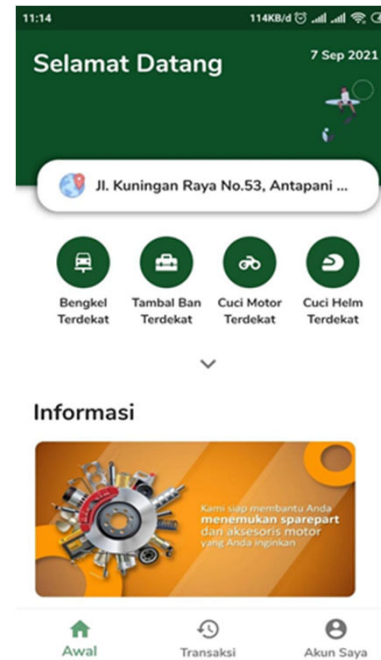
11:14 114KB/d

Selamat Datang

7 Sep 2021

Jl. Kuningan Raya No.53, Antapani ...

Bengkel Terdekat

Tambal Ban Terdekat

Cuci Motor Terdekat

Cuci Helm Terdekat

Informasi

Kami siap membantu Anda menemukan sparepart dan aksesoris motor yang Anda inginkan

Awal

Transaksi

Akun Saya